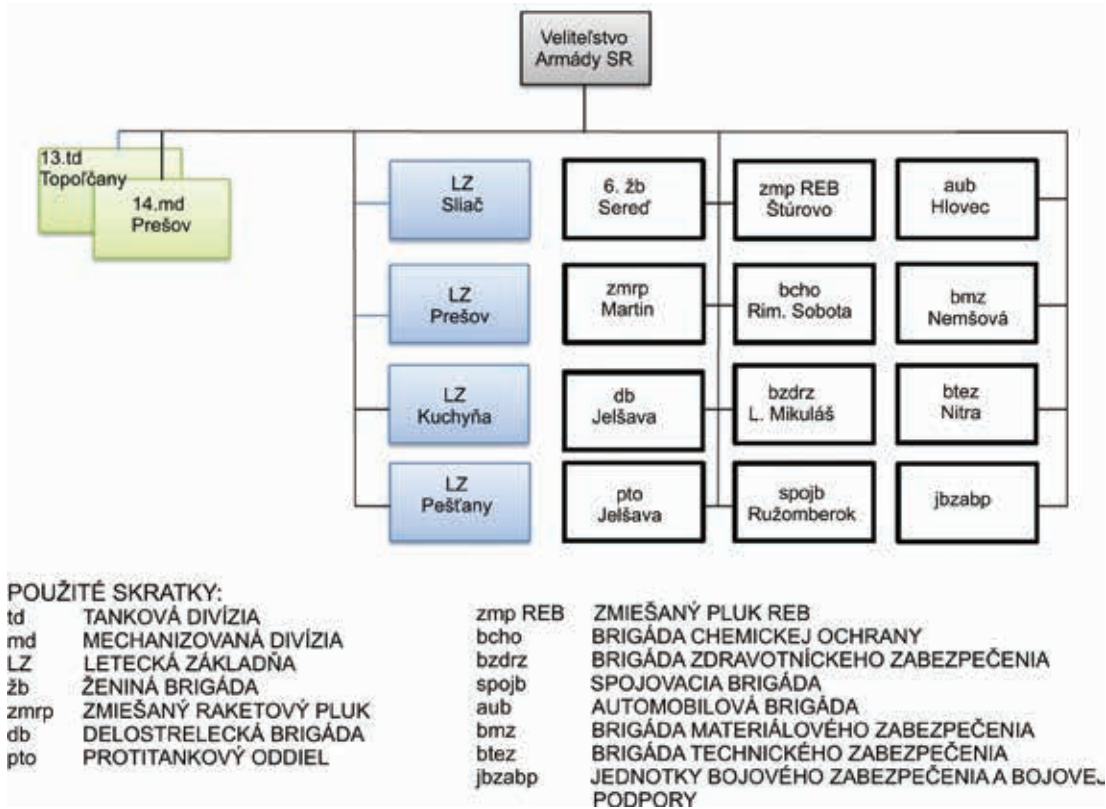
Veliteľstvo Armády SR

13.td Topoľčany

14.md Prešov

LZ Sliač

LZ Prešov

LZ Kuchyňa

LZ Pešťany

6. žb Sereď

zmrp Martin

db Jelšava

pto Jelšava

zmp REB Štúrovo

bcho Rim. Sobota

bzdrz L. Mikuláš

spojb Ružomberok

aub Hlovec

bmz Nemšová

btez Nitra

jbzabp

POUŽITÉ SKRATKY:

| | |
|---|---|
| td | TANKOVÁ DIVÍZIA |
| md | MECHANIZOVANÁ DIVÍZIA |
| LZ | LETECKÁ ZÁKLADŇA |
| žb | ŽENINÁ BRIGÁDA |
| zmrp | ZMIEŠANÝ RAKETOVÝ PLUK |
| db | DELOSTRELECKÁ BRIGÁDA |
| pto | PROTITANKOVÝ ODDIEL |

| | |
|---|---|
| zmp REB | ZMIEŠANÝ PLUK REB |
| bcho | BRIGÁDA CHEMICKEJ OCHRANY |
| bzdrz | BRIGÁDA ZDRAVOTNÍCKEHO ZABEZPEČENIA |
| spojb | SPOJOVACIA BRIGÁDA |
| aub | AUTOMOBILOVÁ BRIGÁDA |
| bmz | BRIGÁDA MATERIÁLOVÉHO ZABEZPEČENIA |
| btez | BRIGÁDA TECHNICKÉHO ZABEZPEČENIA |
| jbzabp | JEDNOTKY BOJOVÉHO ZABEZPEČENIA A BOJOVEJ PODPORY |